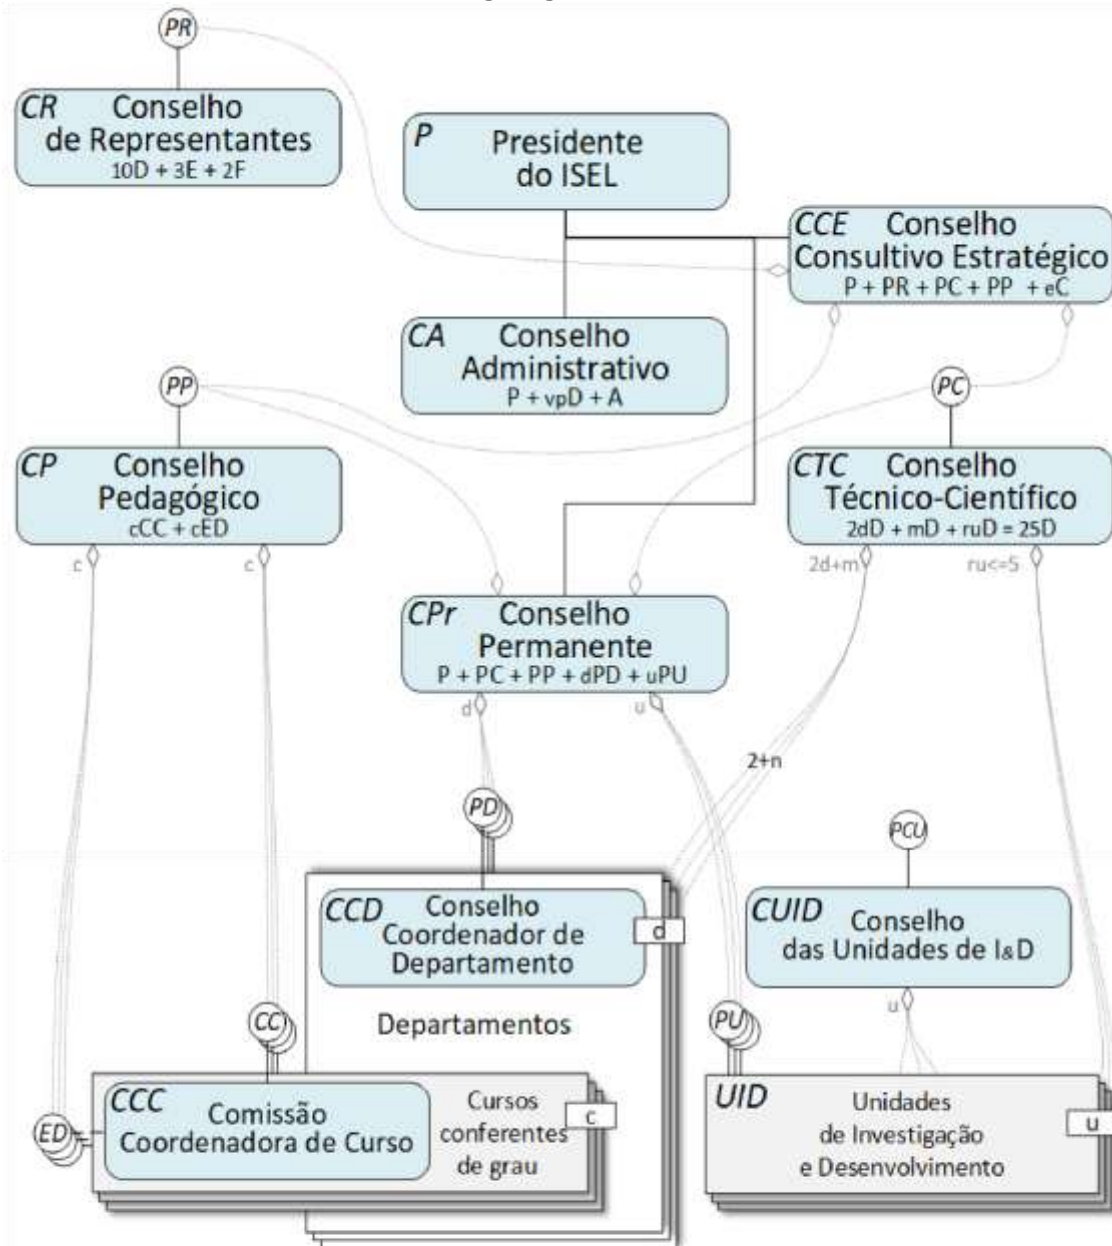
PR

CR Conselho de Representantes
10D + 3E + 2F

P Presidente do ISEL

CCE Conselho Consultivo Estratégico
P + PR + PC + PP + eC

CA Conselho Administrativo
P + vpD + A

PP

PC

CP Conselho Pedagógico
cCC + cED

CTC Conselho Técnico-Científico
2dD + mD + ruD = 25D

c

c

2d+m

ru<=5

CPr Conselho Permanente
P + PC + PP + dPD + uPU

d

u

2+n

PD

PCU

CCD Conselho Coordenador de Departamento

d

CUID Conselho das Unidades de I&D

u

Departamentos

CC

PU

ED

CCC Comissão Coordenadora de Curso

Cursos conferentes de grau

c

UID Unidades de Investigação e Desenvolvimento

u